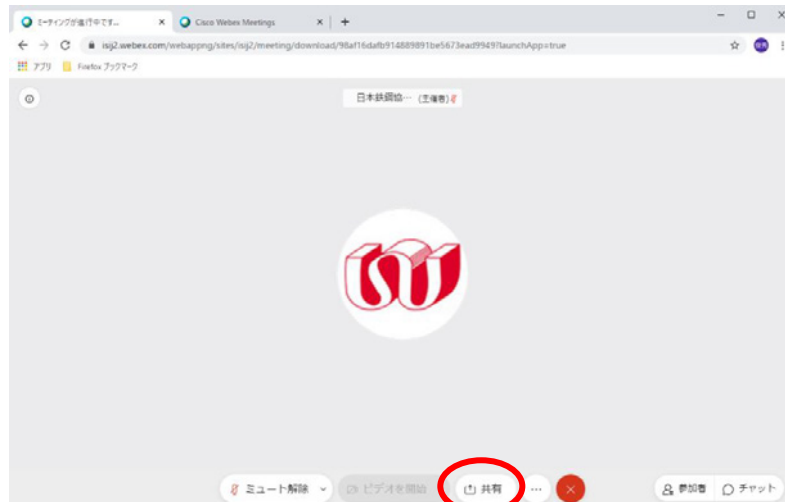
ミーティングが進行中です...
Cisco Webex Meetings
isij2.webex.com/webappng/sites/isij2/meeting/download/98af16dafb914889891be5673ead9949?launchApp=true
アプリ
Firefox ブックマーク
日本鉄鋼協… (主催者)
ミュート解除
ビデオを開始
共有
参加者
チャット